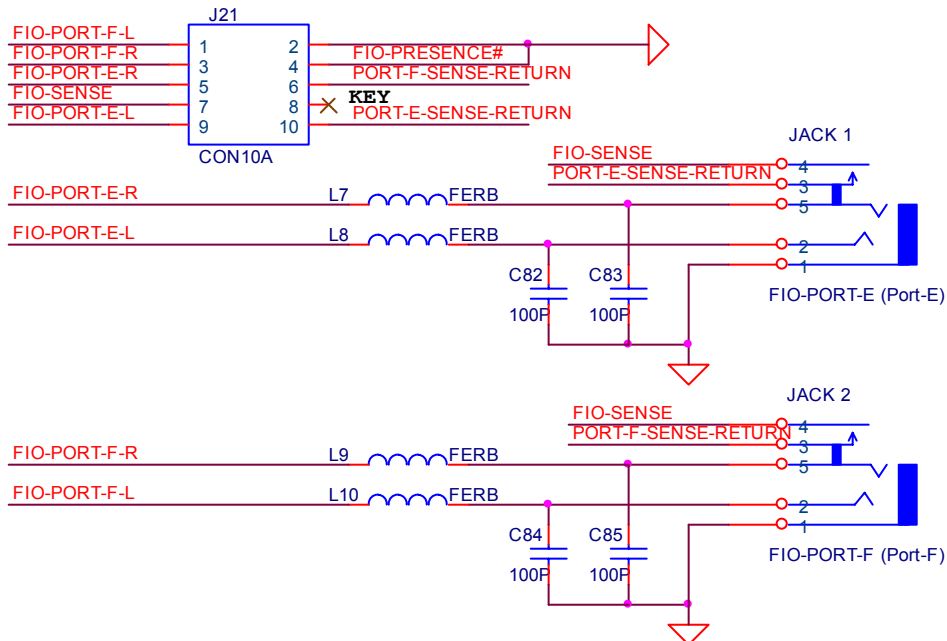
J21

FIO-PORT-F-L
FIO-PORT-F-R
FIO-PORT-E-R
FIO-SENSE
FIO-PORT-E-L

1 2
3 4
5 6
7 8
9 10

CON10A

FIO-PRESENCE#
PORT-F-SENSE-RETURN
KEY
PORT-E-SENSE-RETURN

JACK 1

FIO-SENSE
PORT-E-SENSE-RETURN

4
3
5
2
1

FIO-PORT-E-R
L7
FERB
FIO-PORT-E-L
L8
FERB

C82
100P
C83
100P

FIO-PORT-E (Port-E)

JACK 2

FIO-SENSE
PORT-F-SENSE-RETURN

4
3
5
2
1

FIO-PORT-F-R
L9
FERB
FIO-PORT-F-L
L10
FERB

C84
100P
C85
100P

FIO-PORT-F (Port-F)